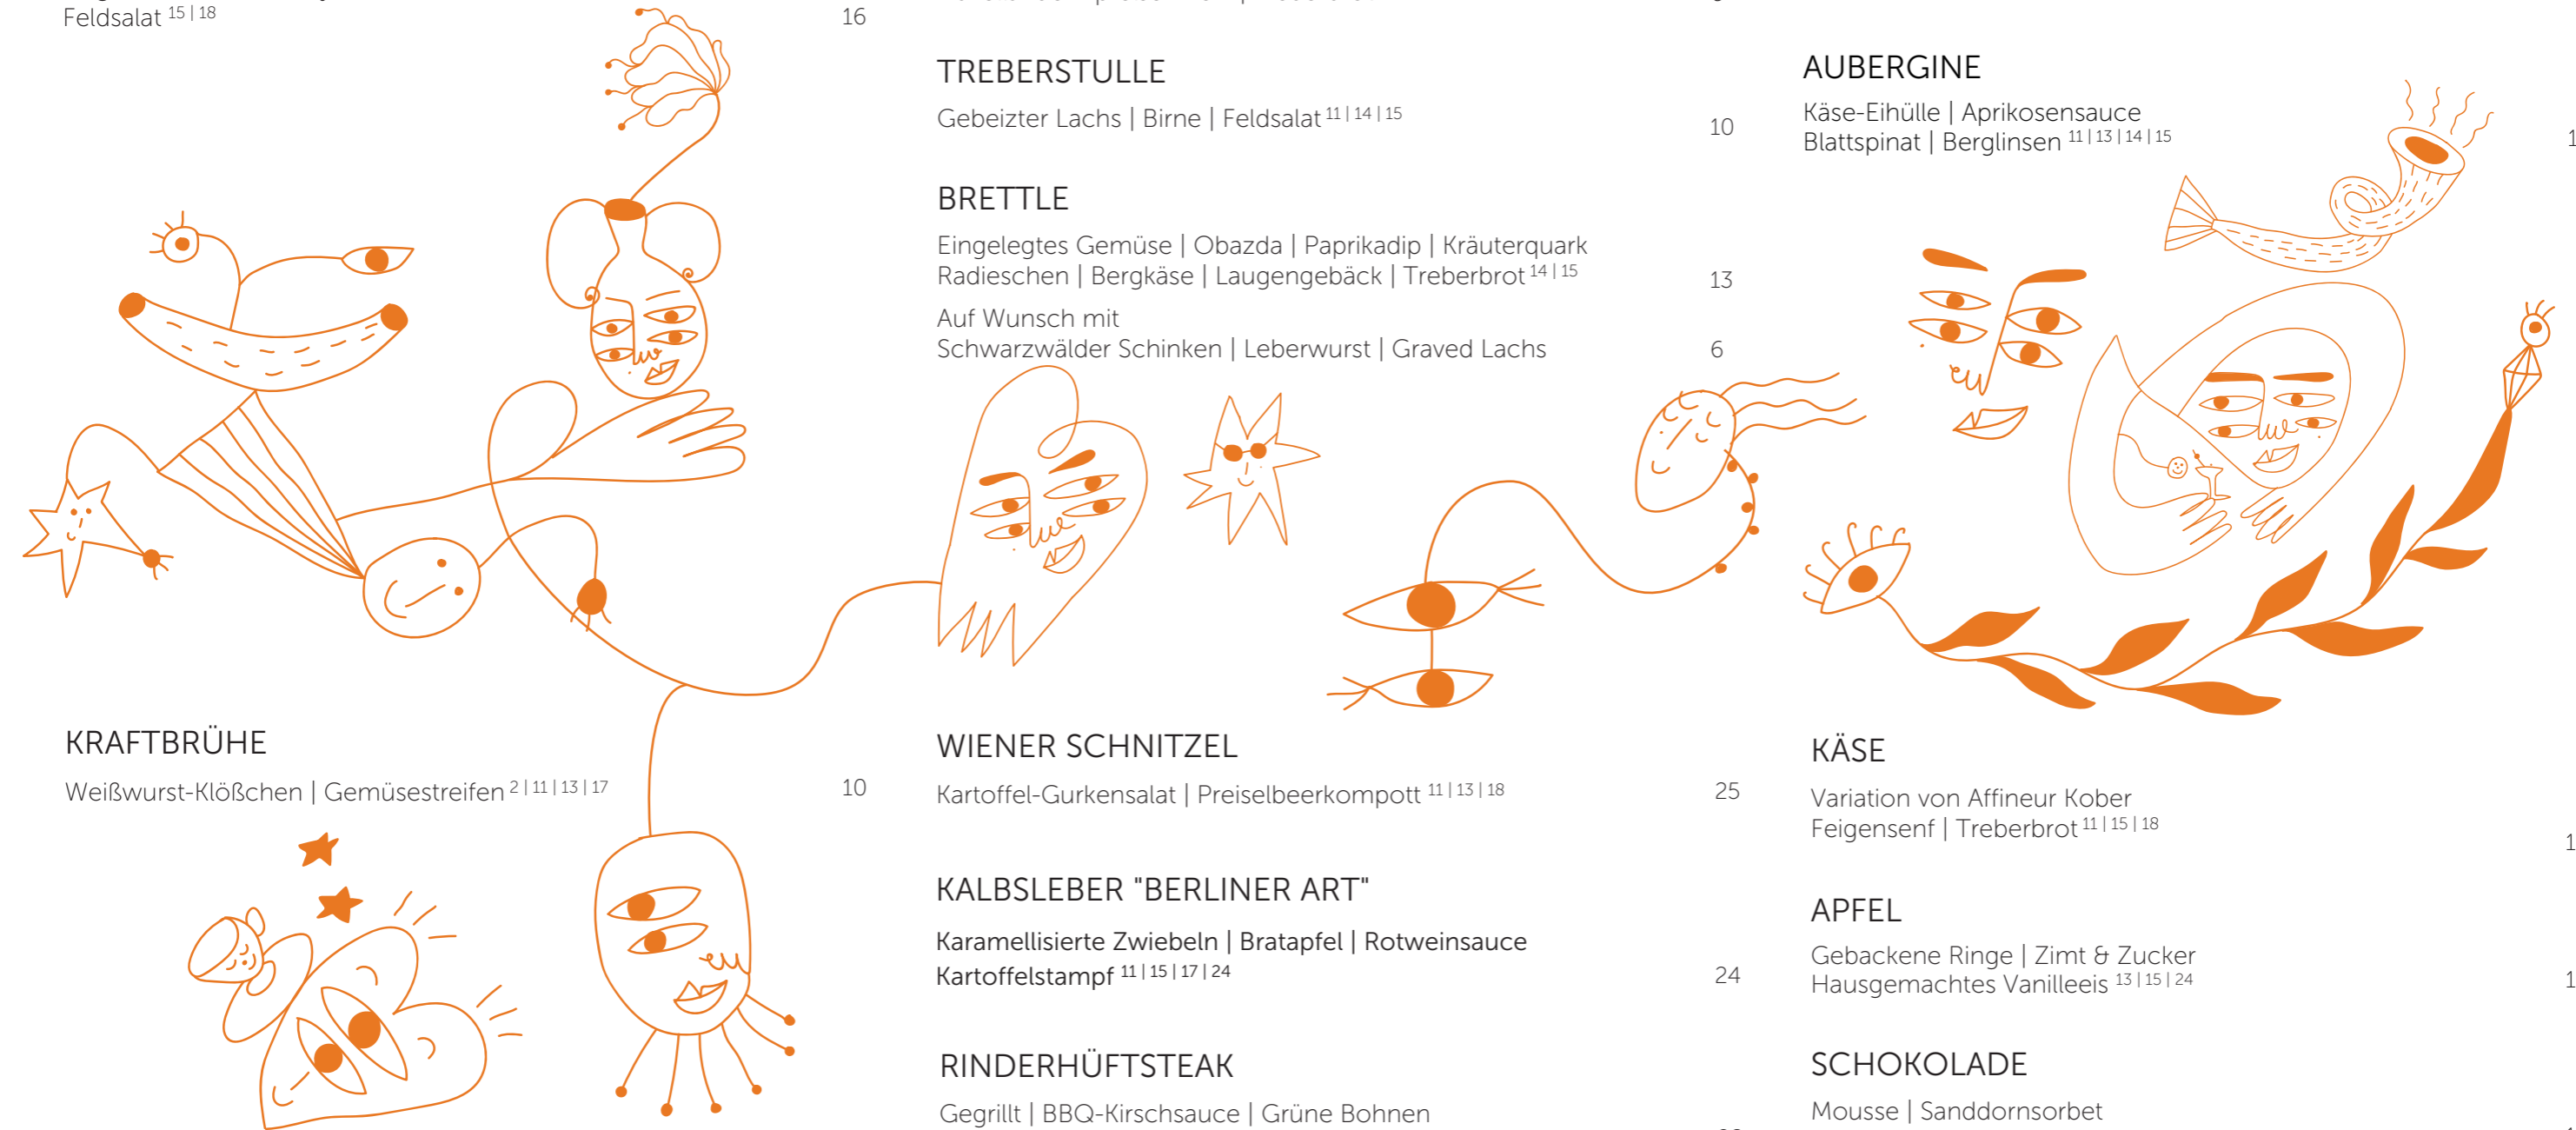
Feldsalat $^{15 | 18}$ 16

TREBERSTULLE
Gebeizter Lachs | Birne | Feldsalat $^{11 | 14 | 15}$ 10

BRETTLE
Eingelegtes Gemüse | Obazda | Paprikadip | Kräuterquark
Radieschen | Bergkäse | Laugengebäck | Treberbrot $^{14 | 15}$ 13
Auf Wunsch mit
Schwarzwälder Schinken | Leberwurst | Graved Lachs 6

AUBERGINE
Käse-Eihülle | Aprikosensauce
Blattspinat | Berglinsen $^{11 | 13 | 14 | 15}$ 1

KRAFTBRÜHE
Weißwurst-Klößchen | Gemüsestreifen $^{2 | 11 | 13 | 17}$ 10

WIENER SCHNITZEL
Kartoffel-Gurkensalat | Preiselbeerkompott $^{11 | 13 | 18}$ 25

KALBSLEBER "BERLINER ART"
Karamellisierte Zwiebeln | Bratapfel | Rotweinsauce
Kartoffelstampf $^{11 | 15 | 17 | 24}$ 24

RINDERHÜFTSTEAK
Gegrillt | BBQ-Kirschsauce | Grüne Bohnen

KÄSE
Variation von Affineur Kober
Feigensenf | Treberbrot $^{11 | 15 | 18}$ 1

APFEL
Gebackene Ringe | Zimt & Zucker
Hausgemachtes Vanilleeis $^{13 | 15 | 24}$ 1

SCHOKOLADE
Mousse | Sanddornsorbet